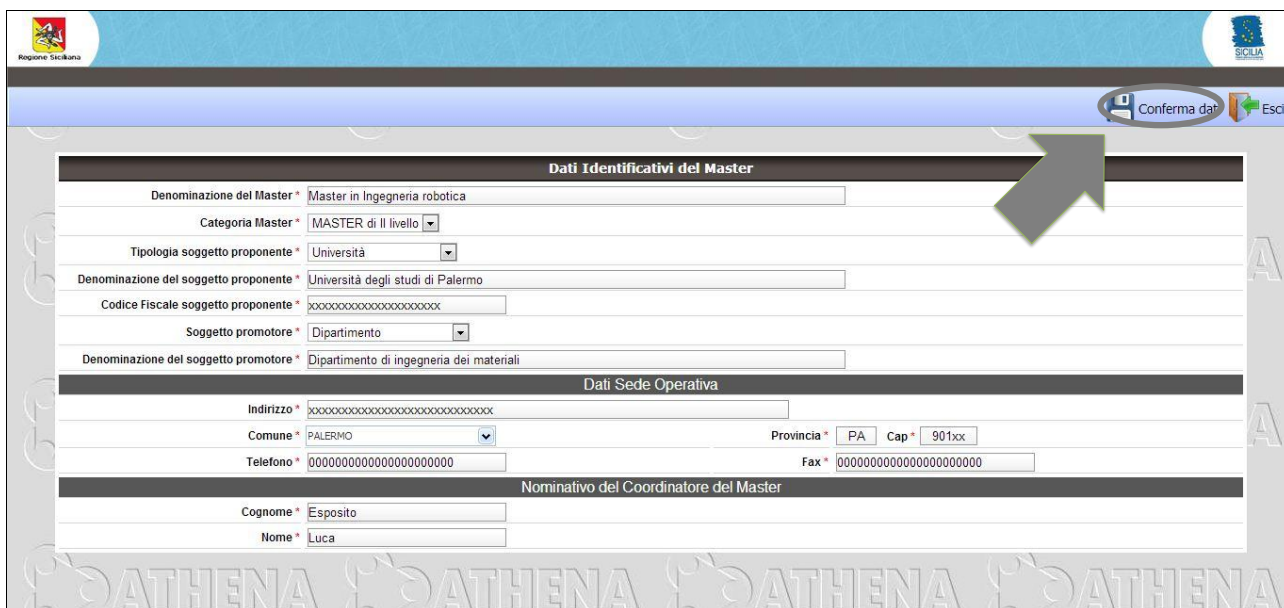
Regione Siciliana

SICILIA

Conforma dati Esci

Dati Identificativi del Master

| | |
|---|---|
| Denominazione del Master * | Master in Ingegneria robotica |
| Categoria Master * | MASTER di II livello |
| Tipologia soggetto proponente * | Università |
| Denominazione del soggetto proponente * | Università degli studi di Palermo |
| Codice Fiscale soggetto proponente * | xxxxxxxxxxxxxxxxxxxx |
| Soggetto promotore * | Dipartimento |
| Denominazione del soggetto promotore * | Dipartimento di ingegneria dei materiali |

Dati Sede Operativa

| | | | |
|---|---|---|---|
| Indirizzo * | xxxxxxxxxxxxxxxxxxxxxxxxxxxx | | |
| Comune * | PALERMO | Provincia * | PA Cap * 901xx |
| Telefono * | 000000000000000000000 | Fax * | 000000000000000000000 |

Nominativo del Coordinatore del Master

| | |
|---|---|
| Cognome * | Esposito |
| Nome * | Luca |

ATHENA ATHENA ATHENA ATHENA